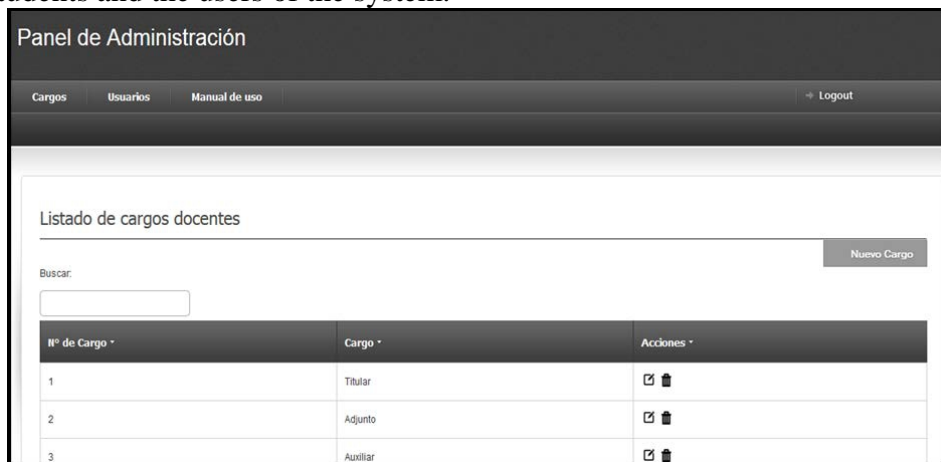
udents and the users of the system.

Panel de Administración

Cargos Usuarios Manual de uso

Logout

Listado de cargos docentes

Nuevo Cargo

Buscar:

| Nº de Cargo | Cargo | Acciones |
|---|---|---|
| 1 | Titular | |
| 2 | Adjunto | |
| 3 | Auxiliar | |